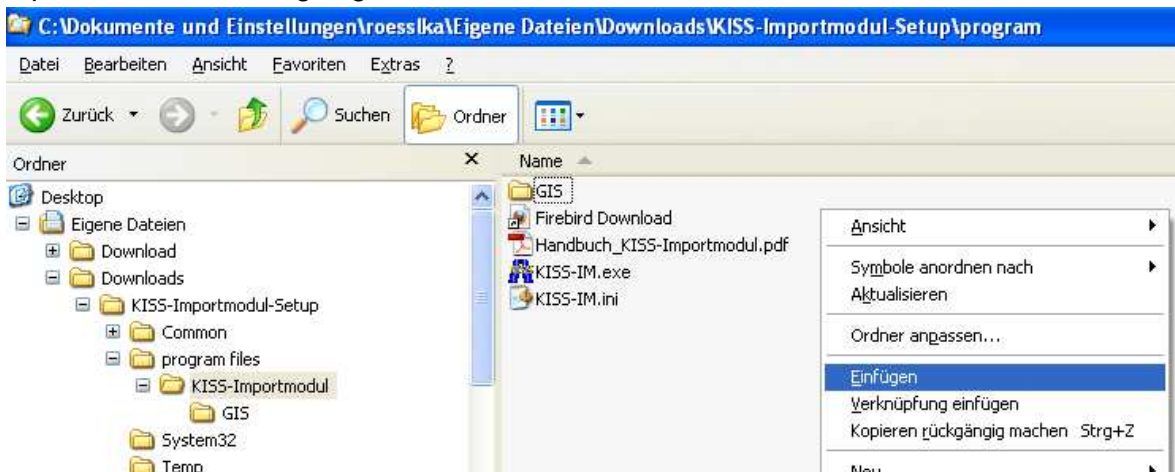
C:\Dokumente und Einstellungen\roesslka\Eigene Dateien\Downloads\KISS-Importmodul-Setup\program

Datei Bearbeiten Ansicht Favoriten Extras ?

Zurück Suchen Ordner

Ordner

Desktop
Eigene Dateien
Download
Downloads
KISS-Importmodul-Setup
Common
program files
KISS-Importmodul
GIS
System32
Temp

Name
GIS
Firebird Download
Handbuch_KISS-Importmodul.pdf
KISS-IM.exe
KISS-IM.ini

Ansicht
Symbole anordnen nach
Aktualisieren
Ordner anpassen...
Einfügen
Verknüpfung einfügen
Kopieren rückgängig machen Strg+Z
Neu